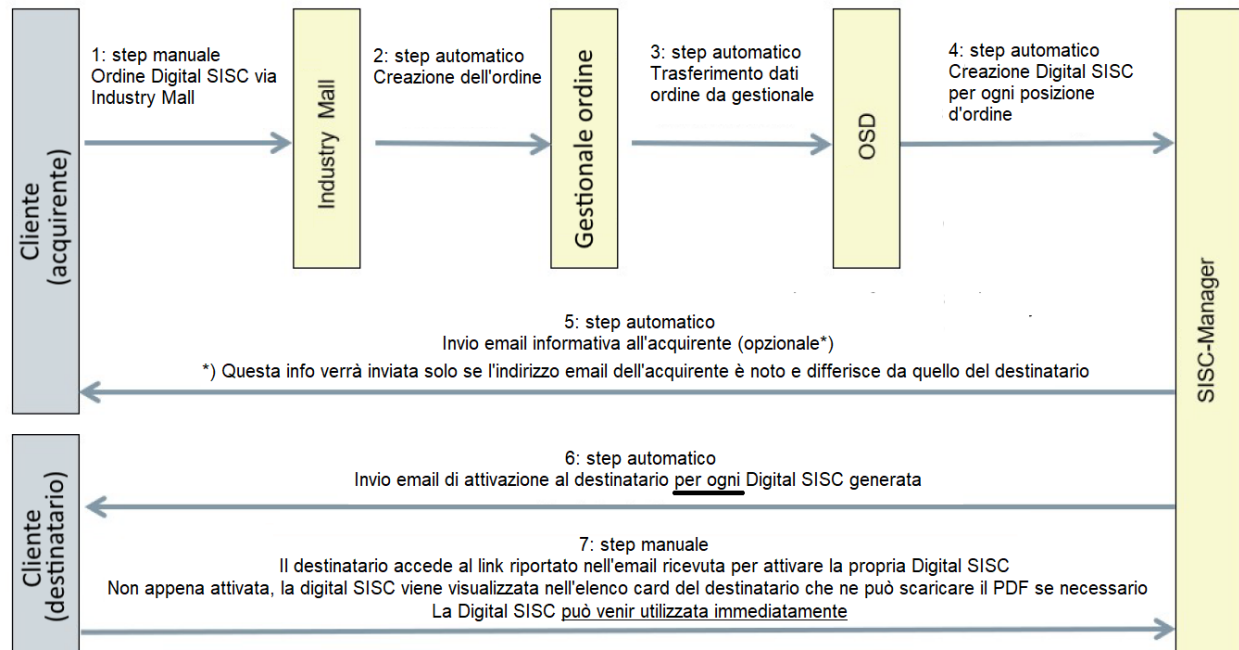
Cliente (acquirente)

1: step manuale
Ordine Digital SISC via Industry Mall

Industry Mall

2: step automatico
Creazione dell'ordine

Gestionale ordine

3: step automatico
Trasferimento dati ordine da gestionale

OSD

4: step automatico
Creazione Digital SISC per ogni posizione d'ordine

SISC-Manager

5: step automatico
Invio email informativa all'acquirente (opzionale*)
*) Questa info verrà inviata solo se l'indirizzo email dell'acquirente è noto e differisce da quello del destinatario

Cliente (destinatario)

6: step automatico
Invio email di attivazione al destinatario per ogni Digital SISC generata

7: step manuale
Il destinatario accede al link riportato nell'email ricevuta per attivare la propria Digital SISC
Non appena attivata, la digital SISC viene visualizzata nell'elenco card del destinatario che ne può scaricare il PDF se necessario
La Digital SISC può venir utilizzata immediatamente